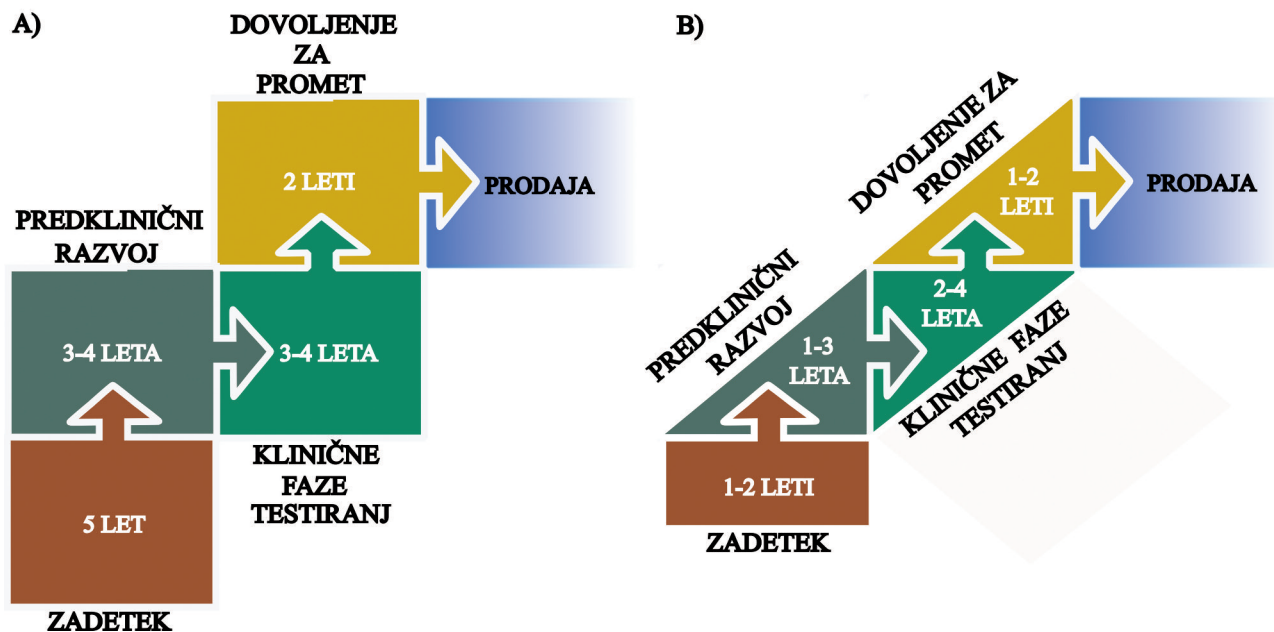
A)

DOVOLJENJE ZA PROMET

2 LETI

PRODAJA

PREDKLINIČNI RAZVOJ

3-4 LETA

3-4 LETA

KLINIČNE FAZE TESTIRANJ

5 LET

ZADETEK

B)

DOVOLJENJE ZA PROMET

1-2 LETI

PRODAJA

PREDKLINIČNI RAZVOJ

1-3 LETA

2-4 LETA

KLINIČNE FAZE TESTIRANJ

1-2 LETI

ZADETEK